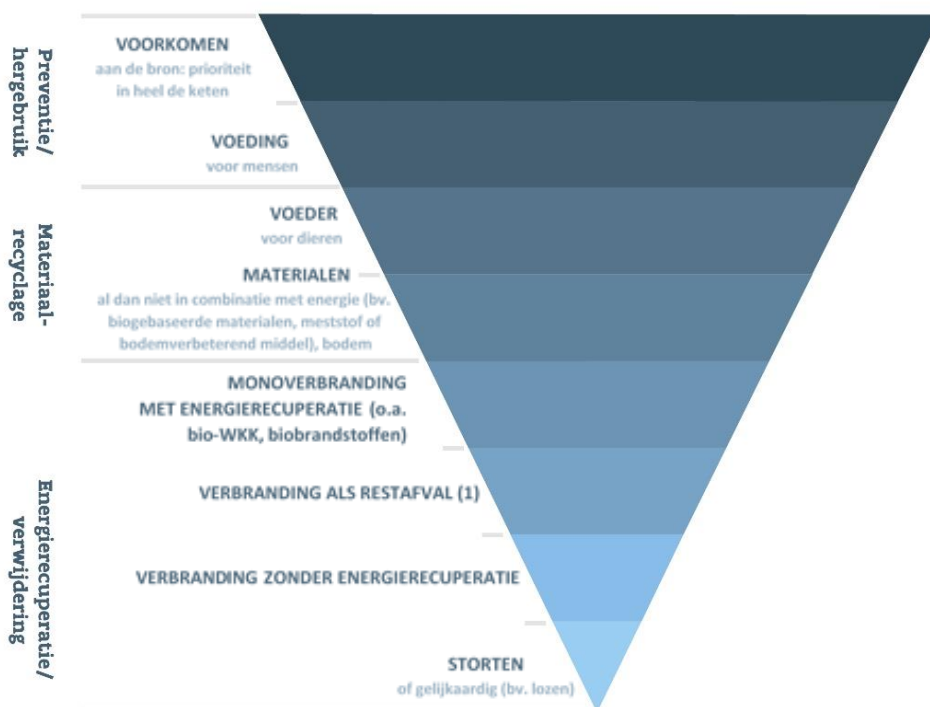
Preventie/
hergebruik

VOORKOMEN
aan de bron: prioriteit in heel de keten

VOEDING
voor mensen

Materiaal-
recyclage

VOEDER
voor dieren

MATERIALEN
al dan niet in combinatie met energie (bv. biogebaseerde materialen, meststof of bodemverbeterend middel), bodem

Energierecuperatie/
verwijdering

MONOVERBRANDING MET ENERGIERECUPERATIE (o.a. bio-WKK, biobrandstoffen)

VERBRANDING ALS RESTAFVAL (1)

VERBRANDING ZONDER ENERGIERECUPERATIE

STORTEN
of gelijkaardig (bv. lozen)